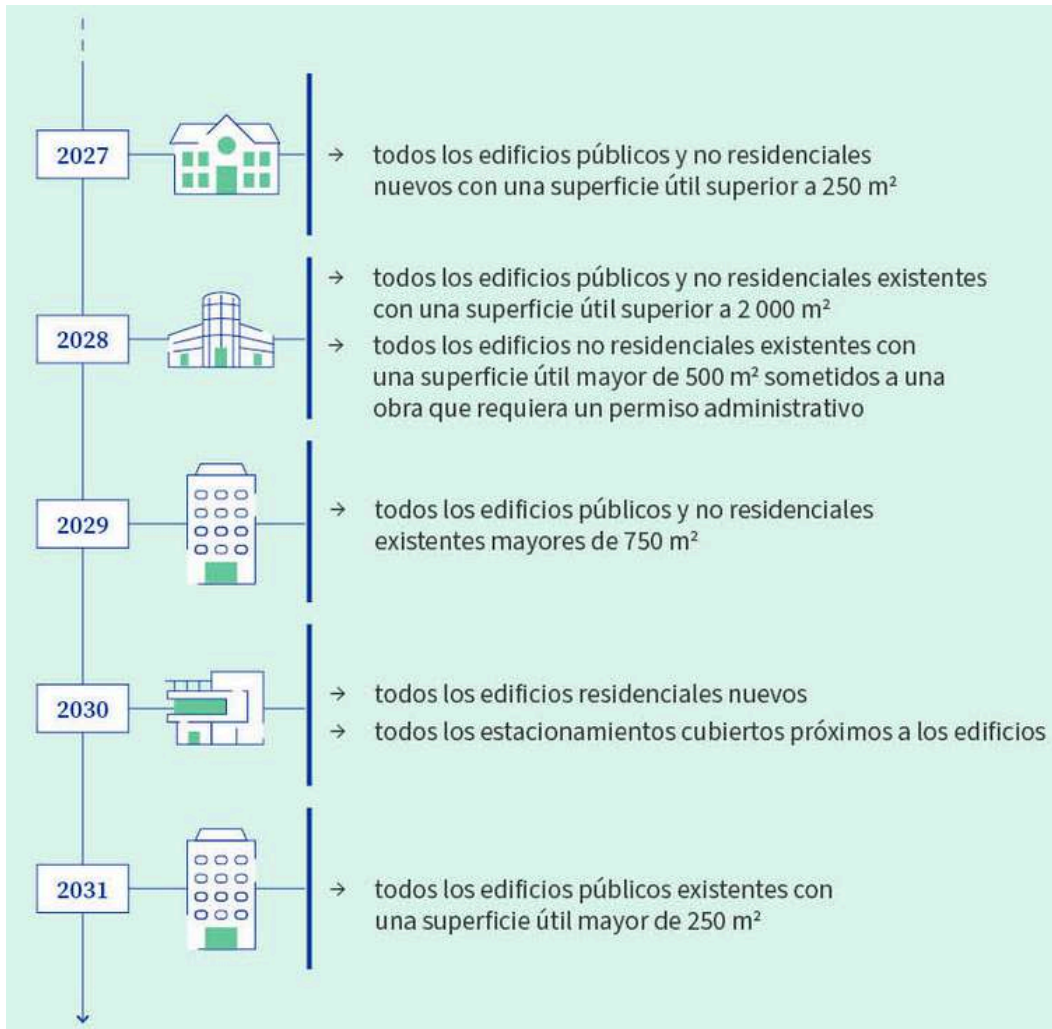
2027

→ todos los edificios públicos y no residenciales nuevos con una superficie útil superior a 250 m²

2028

→ todos los edificios públicos y no residenciales existentes con una superficie útil superior a 2 000 m²

→ todos los edificios no residenciales existentes con una superficie útil mayor de 500 m² sometidos a una obra que requiera un permiso administrativo

2029

→ todos los edificios públicos y no residenciales existentes mayores de 750 m²

2030

→ todos los edificios residenciales nuevos

→ todos los estacionamientos cubiertos próximos a los edificios

2031

→ todos los edificios públicos existentes con una superficie útil mayor de 250 m²